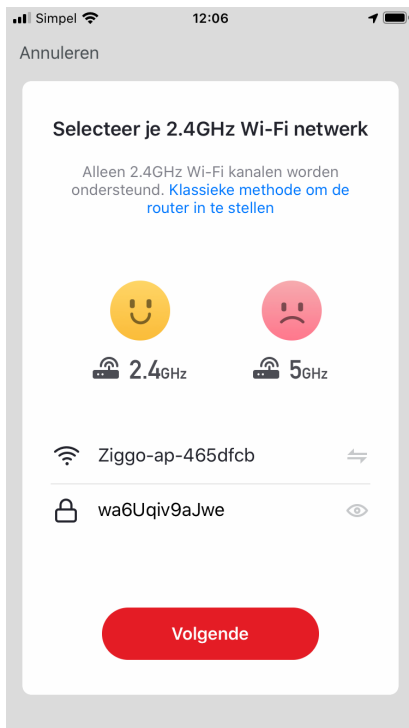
Simpel 12:06

Annuleren

Selecteer je 2.4GHz Wi-Fi netwerk

Alleen 2.4GHz Wi-Fi kanalen worden ondersteund. Klassieke methode om de router in te stellen

2.4GHz

5GHz

Ziggo-ap-465dfcb

wa6Uqiv9aJwe

Volgende